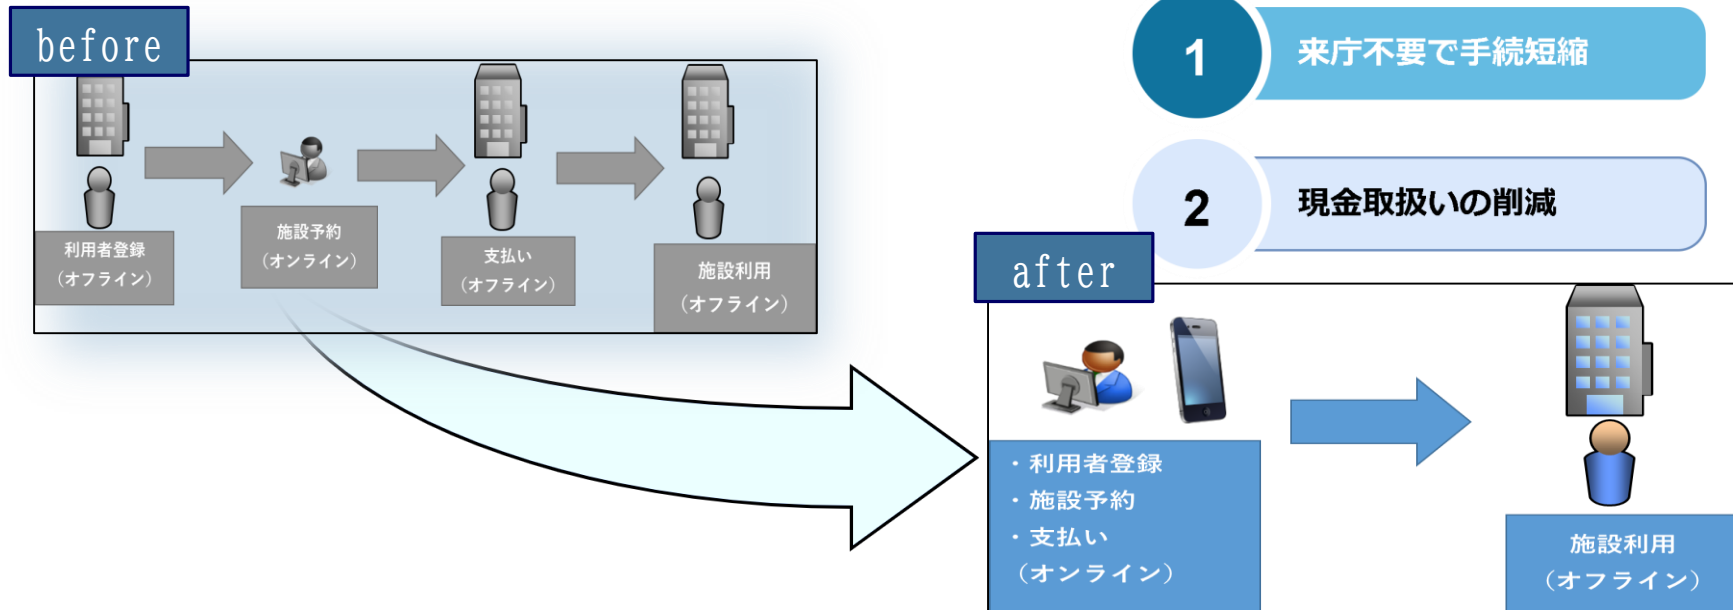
before

利用者登録
（オフライン）

施設予約
（オンライン）

支払い
（オフライン）

施設利用
（オフライン）

1 来庁不要で手続短縮

2 現金取扱いの削減

after

・利用者登録
・施設予約
・支払い
（オンライン）

施設利用
（オフライン）